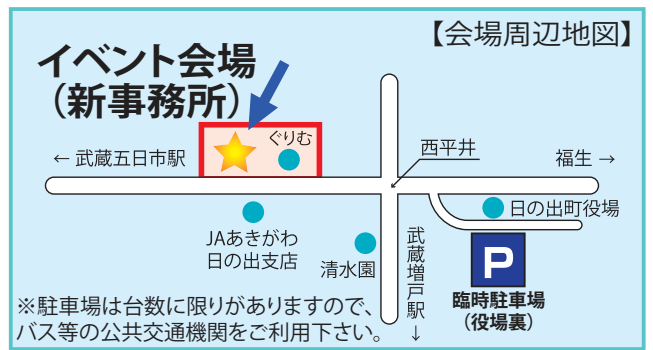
【会場周辺地図】

イベント会場
（新事務所）

ぐりむ

← 武蔵五日市駅

西平井

福生 →

日の出町役場

JAあきがわ
日の出支店

清水園

武蔵増戸駅 ↓

P

臨時駐車場
（役場裏）

※駐車場は台数に限りがありますので、バス等の公共交通機関をご利用下さい。